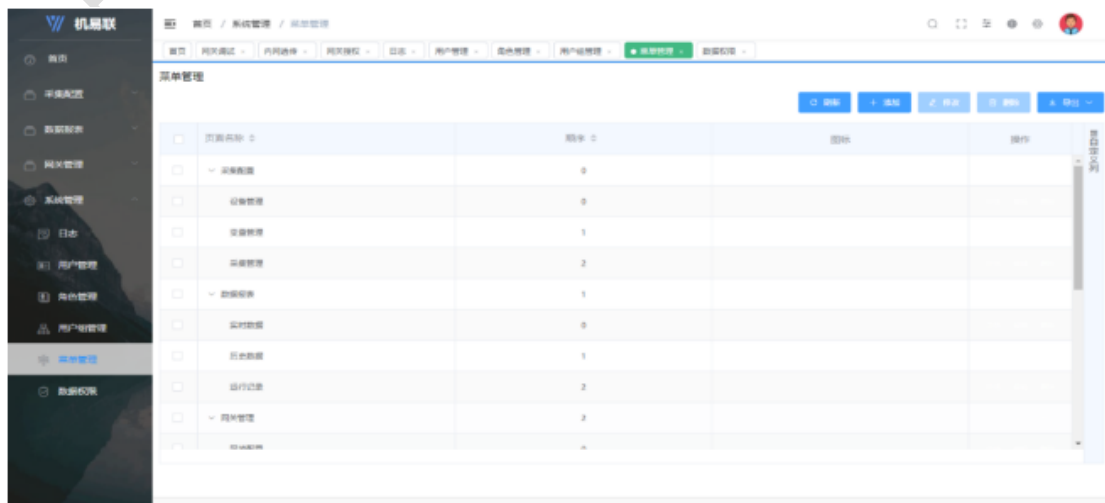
机易联

首页
采集配置
数据报表
网关管理
系统管理
日志
用户管理
角色管理
用户组管理
菜单管理
数据权限

首页 / 系统管理 / 菜单管理

首页 网关调试 内网选择 网关授权 日志 用户管理 角色管理 用户组管理 菜单管理 数据权限

菜单管理

刷新 添加 修改 删除 导出

| | 页面名称 | 顺序 | 图标 | 操作 |
|---|---|---|---|---|
| | 采集配置 | 0 | | |
| | 设备管理 | 0 | | |
| | 变量管理 | 1 | | |
| | 采集管理 | 2 | | |
| | 数据报表 | 1 | | |
| | 实时数据 | 0 | | |
| | 历史数据 | 1 | | |
| | 运行记录 | 2 | | |
| | 网关管理 | 2 | | |

显示列